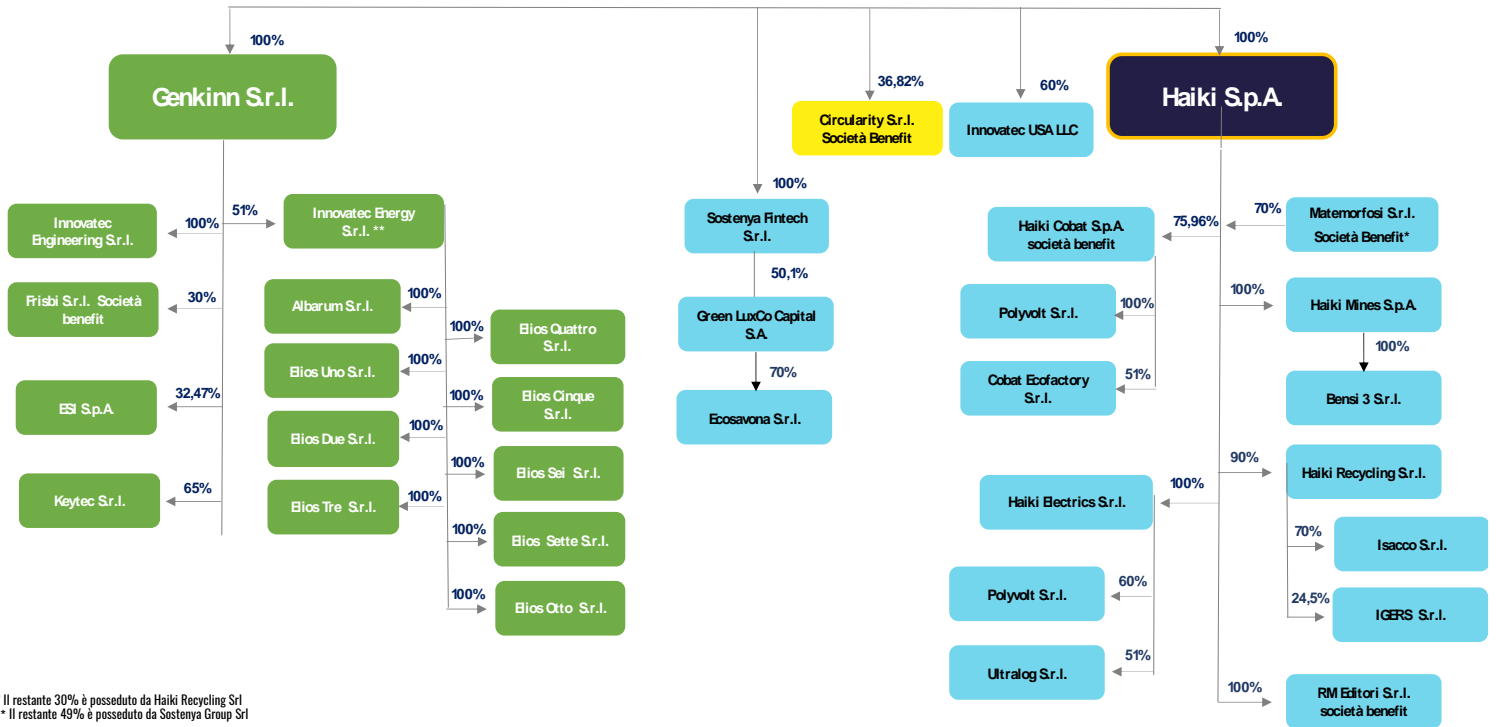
100%

Genkinn S.r.l.

36,82%

Circularity S.r.l. Società Benefit

60%

Innovatec USA LLC

100%

Haiki S.p.A.

100%

Innovatec Engineering S.r.l.

51%

Innovatec Energy S.r.l. **

100%

Sostenya Fintech S.r.l.

75,96%

Haiki Cobat S.p.A. società benefit

70%

Matemorfosi S.r.l. Società Benefit*

30%

Frisbi S.r.l. Società benefit

100%

Albarum S.r.l.

100%

Elios Quattro S.r.l.

50,1%

Green LuxCo Capital S.A.

100%

Polyvolt S.r.l.

100%

Haiki Mines S.p.A.

100%

Elios Uno S.r.l.

100%

Elios Cinque S.r.l.

70%

Ecosavona S.r.l.

51%

Cobat Ecofactory S.r.l.

100%

Bensi 3 S.r.l.

32,47%

ESI S.p.A.

100%

Elios Due S.r.l.

100%

Elios Sei S.r.l.

90%

Haiki Recycling S.r.l.

100%

Elios Tre S.r.l.

65%

Keytec S.r.l.

100%

Haiki Electrics S.r.l.

100%

Elios Sette S.r.l.

70%

Isacco S.r.l.

100%

Elios Otto S.r.l.

60%

Polyvolt S.r.l.

24,5%

IGERS S.r.l.

51%

Ultralog S.r.l.

100%

RM Editori S.r.l. società benefit

Il restante 30% è posseduto da Haiki Recycling Srl
* Il restante 49% è posseduto da Sostenya Group Srl